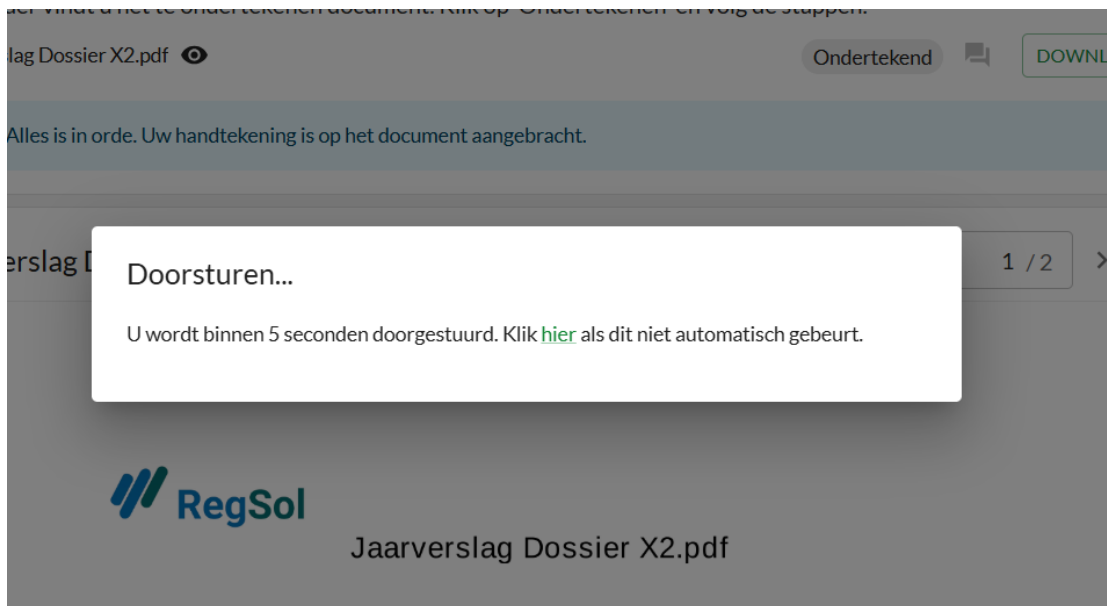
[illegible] vindt u het te ondertekenen document. Klik op 'Ondertekenen' en volg de stappen.

lag Dossier X2.pdf

Ondertekend

DOWNL

Alles is in orde. Uw handtekening is op het document aangebracht.

erslag D

1 / 2

Doorsturen...

U wordt binnen 5 seconden doorgestuurd. Klik hier als dit niet automatisch gebeurt.

RegSol

Jaarverslag Dossier X2.pdf